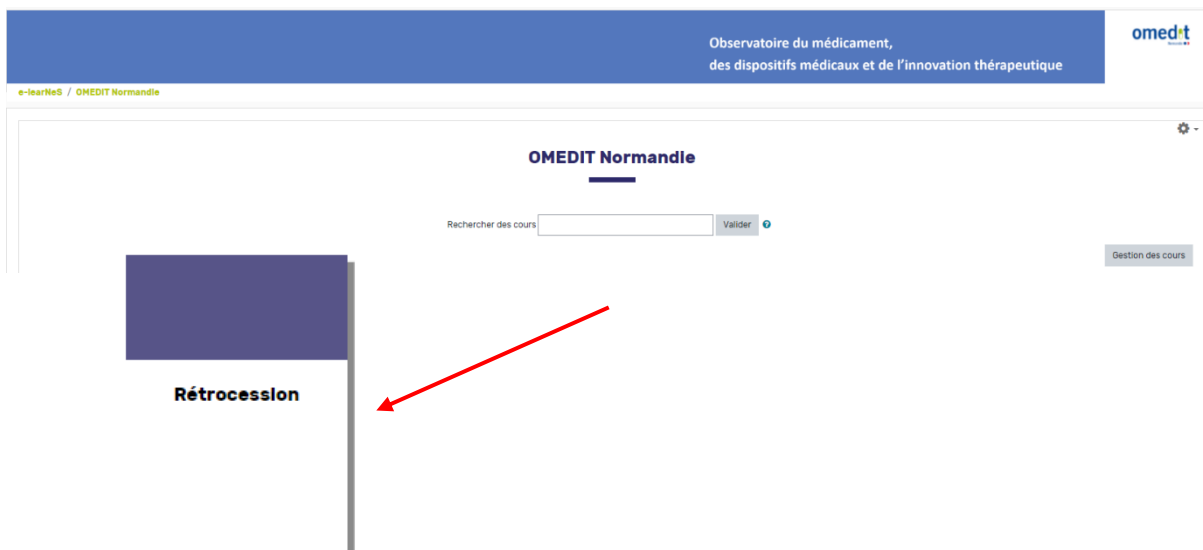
Observatoire du médicament,
des dispositifs médicaux et de l'innovation thérapeutique

omedit

e-learNeS / OMEDIT Normandie

OMEDIT Normandie

Rechercher des cours Valider

Gestion des cours

Rétrocession